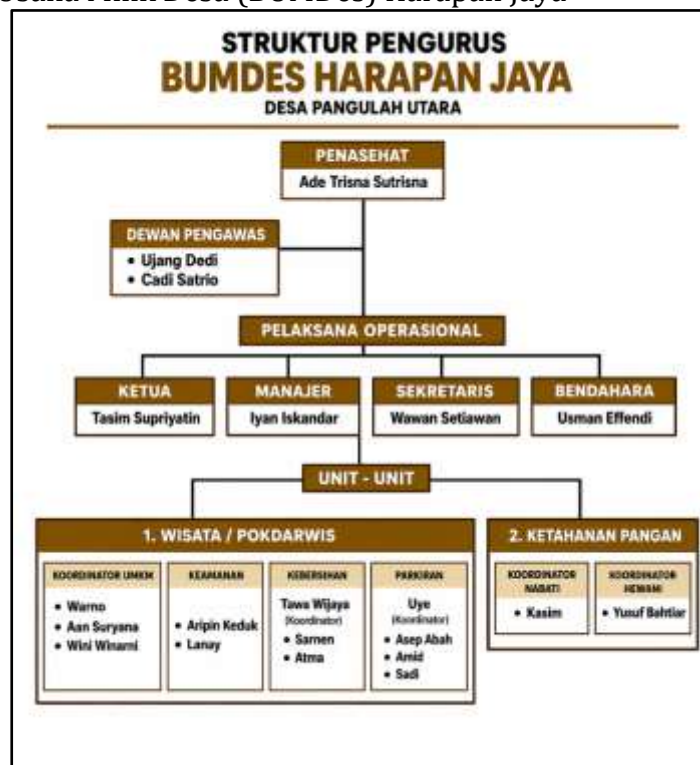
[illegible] Milik Desa (BUMDes) Harapan Jaya

STRUKTUR PENGURUS
BUMDES HARAPAN JAYA
DESA PANGULAH UTARA

PENASEHAT
Ade Trisna Sutrisna

DEWAN PENGAWAS
• Ujang Dedi
• Cadi Satrio

PELAKSANA OPERASIONAL

KETUA
Tasim Supriyatin

MANAJER
Iyan Iskandar

SEKRETARIS
Wawan Setiawan

BENDAHARA
Usman Effendi

UNIT - UNIT

1. WISATA / POKDARWIS

KOORDINATOR UMKM
• Warno
• Aan Suryana
• Wini Winarni

KEAMANAN
• Aripin Keduk
• Lanay

KEBERSIHAN
Tawa Wijaya
(Koordinator)
• Samen
• Atma

PARKIRAN
Uye
(Koordinator)
• Asep Abah
• Amid
• Sadi

2. KETAHANAN PANGAN

KOORDINATOR NABATI
• Kasim

KOORDINATOR HEWANI
• Yusuf Bahtiar